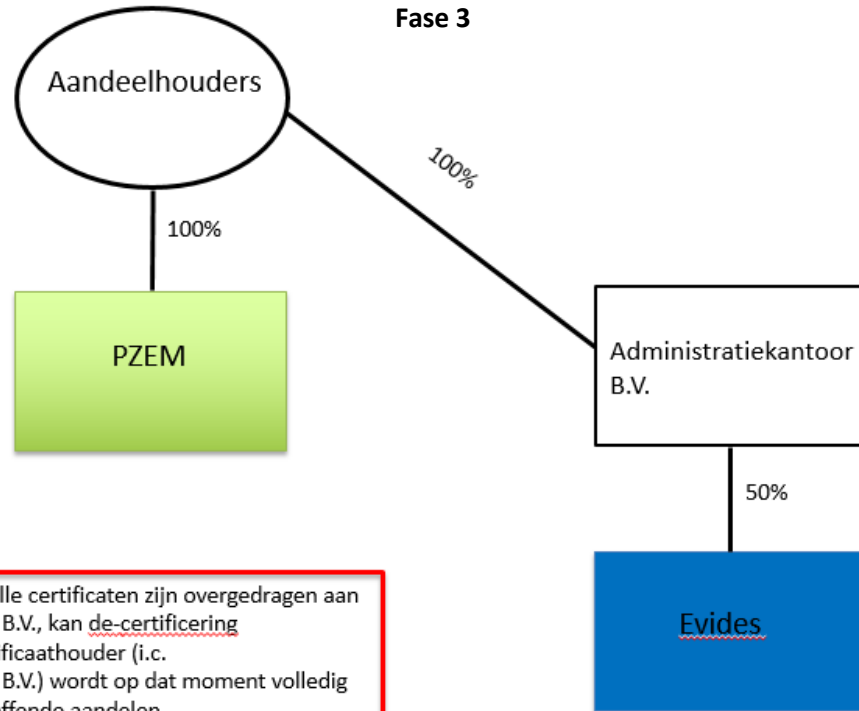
Fase 3

Aandeelhouders

100%

100%

PZEM

Administratiekantoor B.V.

50%

Evides

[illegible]lle certificaten zijn overgedragen aan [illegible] B.V., kan de-certificering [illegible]ficaathouder (i.c. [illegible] B.V.) wordt op dat moment volledig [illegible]ffende aandelen.